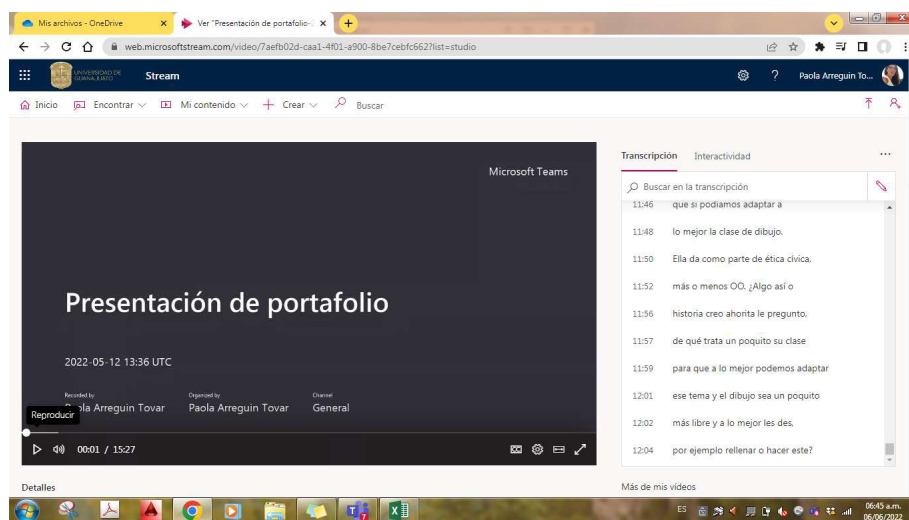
Mis archivos - OneDrive
Ver "Presentación de portafolio"
web.microsoftstream.com/video/7aefb02d-caa1-4f01-a900-8be7cebfc662?list=studio

UNIVERSIDAD DE GUANAJUATO
Stream
Paola Arreguin To...

Inicio   Encontrar   Mi contenido   Crear   Buscar

Microsoft Teams

Presentación de portafolio

2022-05-12 13:36 UTC

Recorded by
Paola Arreguin Tovar
Organized by
Paola Arreguin Tovar
Channel
General

Reproducir
00:01 / 15:27

Transcripción   Interactividad   ...

Buscar en la transcripción

| | |
|---|---|
| 11:46 | que si podíamos adaptar a |
| 11:48 | lo mejor la clase de dibujo. |
| 11:50 | Ella da como parte de ética cívica. |
| 11:52 | más o menos OO. ¿Algo así o |
| 11:56 | historia creo ahorita le pregunto. |
| 11:57 | de qué trata un poquito su clase |
| 11:59 | para que a lo mejor podemos adaptar |
| 12:01 | ese tema y el dibujo sea un poquito |
| 12:02 | más libre y a lo mejor les des, |
| 12:04 | por ejemplo rellenar o hacer este? |

Detalles
Más de mis videos

ES
06:45 a.m.
06/06/2022